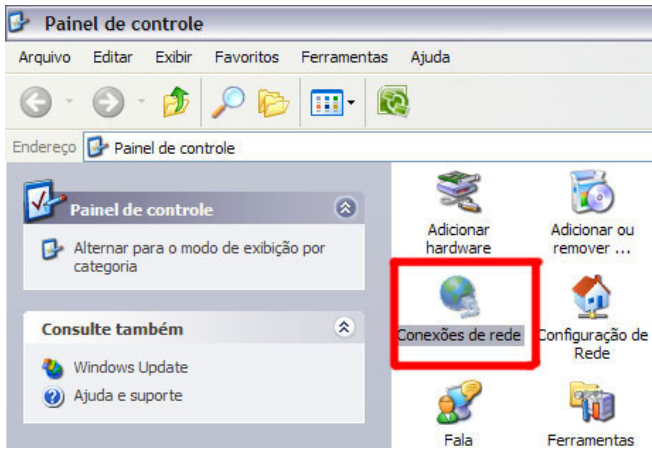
Painel de controle

Arquivo Editar Exibir Favoritos Ferramentas Ajuda

Endereço Painel de controle

Painel de controle

Alternar para o modo de exibição por categoria

Consulte também

Windows Update

Ajuda e suporte

Adicionar hardware

Adicionar ou remover ...

Conexões de rede

Configuração de Rede

Fala

Ferramentas